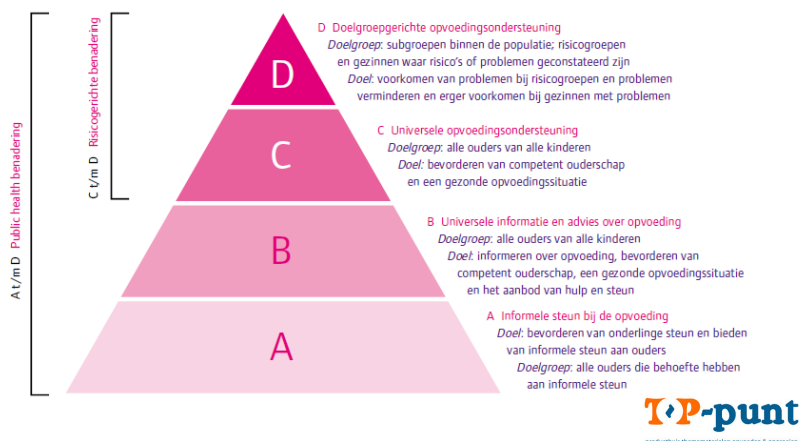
A t/m D Public health benadering

C t/m D Risicogerichte benadering

D

C

B

A

D Doelgroepgerichte opvoedingsondersteuning
Doelgroep: subgroepen binnen de populatie; risicogroepen en gezinnen waar risico's of problemen geconstateerd zijn
Doel: voorkomen van problemen bij risicogroepen en problemen verminderen en erger voorkomen bij gezinnen met problemen

C Universele opvoedingsondersteuning
Doelgroep: alle ouders van alle kinderen
Doel: bevorderen van competent ouderschap en een gezonde opvoedingssituatie

B Universele informatie en advies over opvoeding
Doelgroep: alle ouders van alle kinderen
Doel: informeren over opvoeding, bevorderen van competent ouderschap, een gezonde opvoedingssituatie en het aanbod van hulp en steun

A Informele steun bij de opvoeding
Doel: bevorderen van onderlinge steun en bieden van informele steun aan ouders
Doelgroep: alle ouders die behoefte hebben aan informele steun

TOP-punt
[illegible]